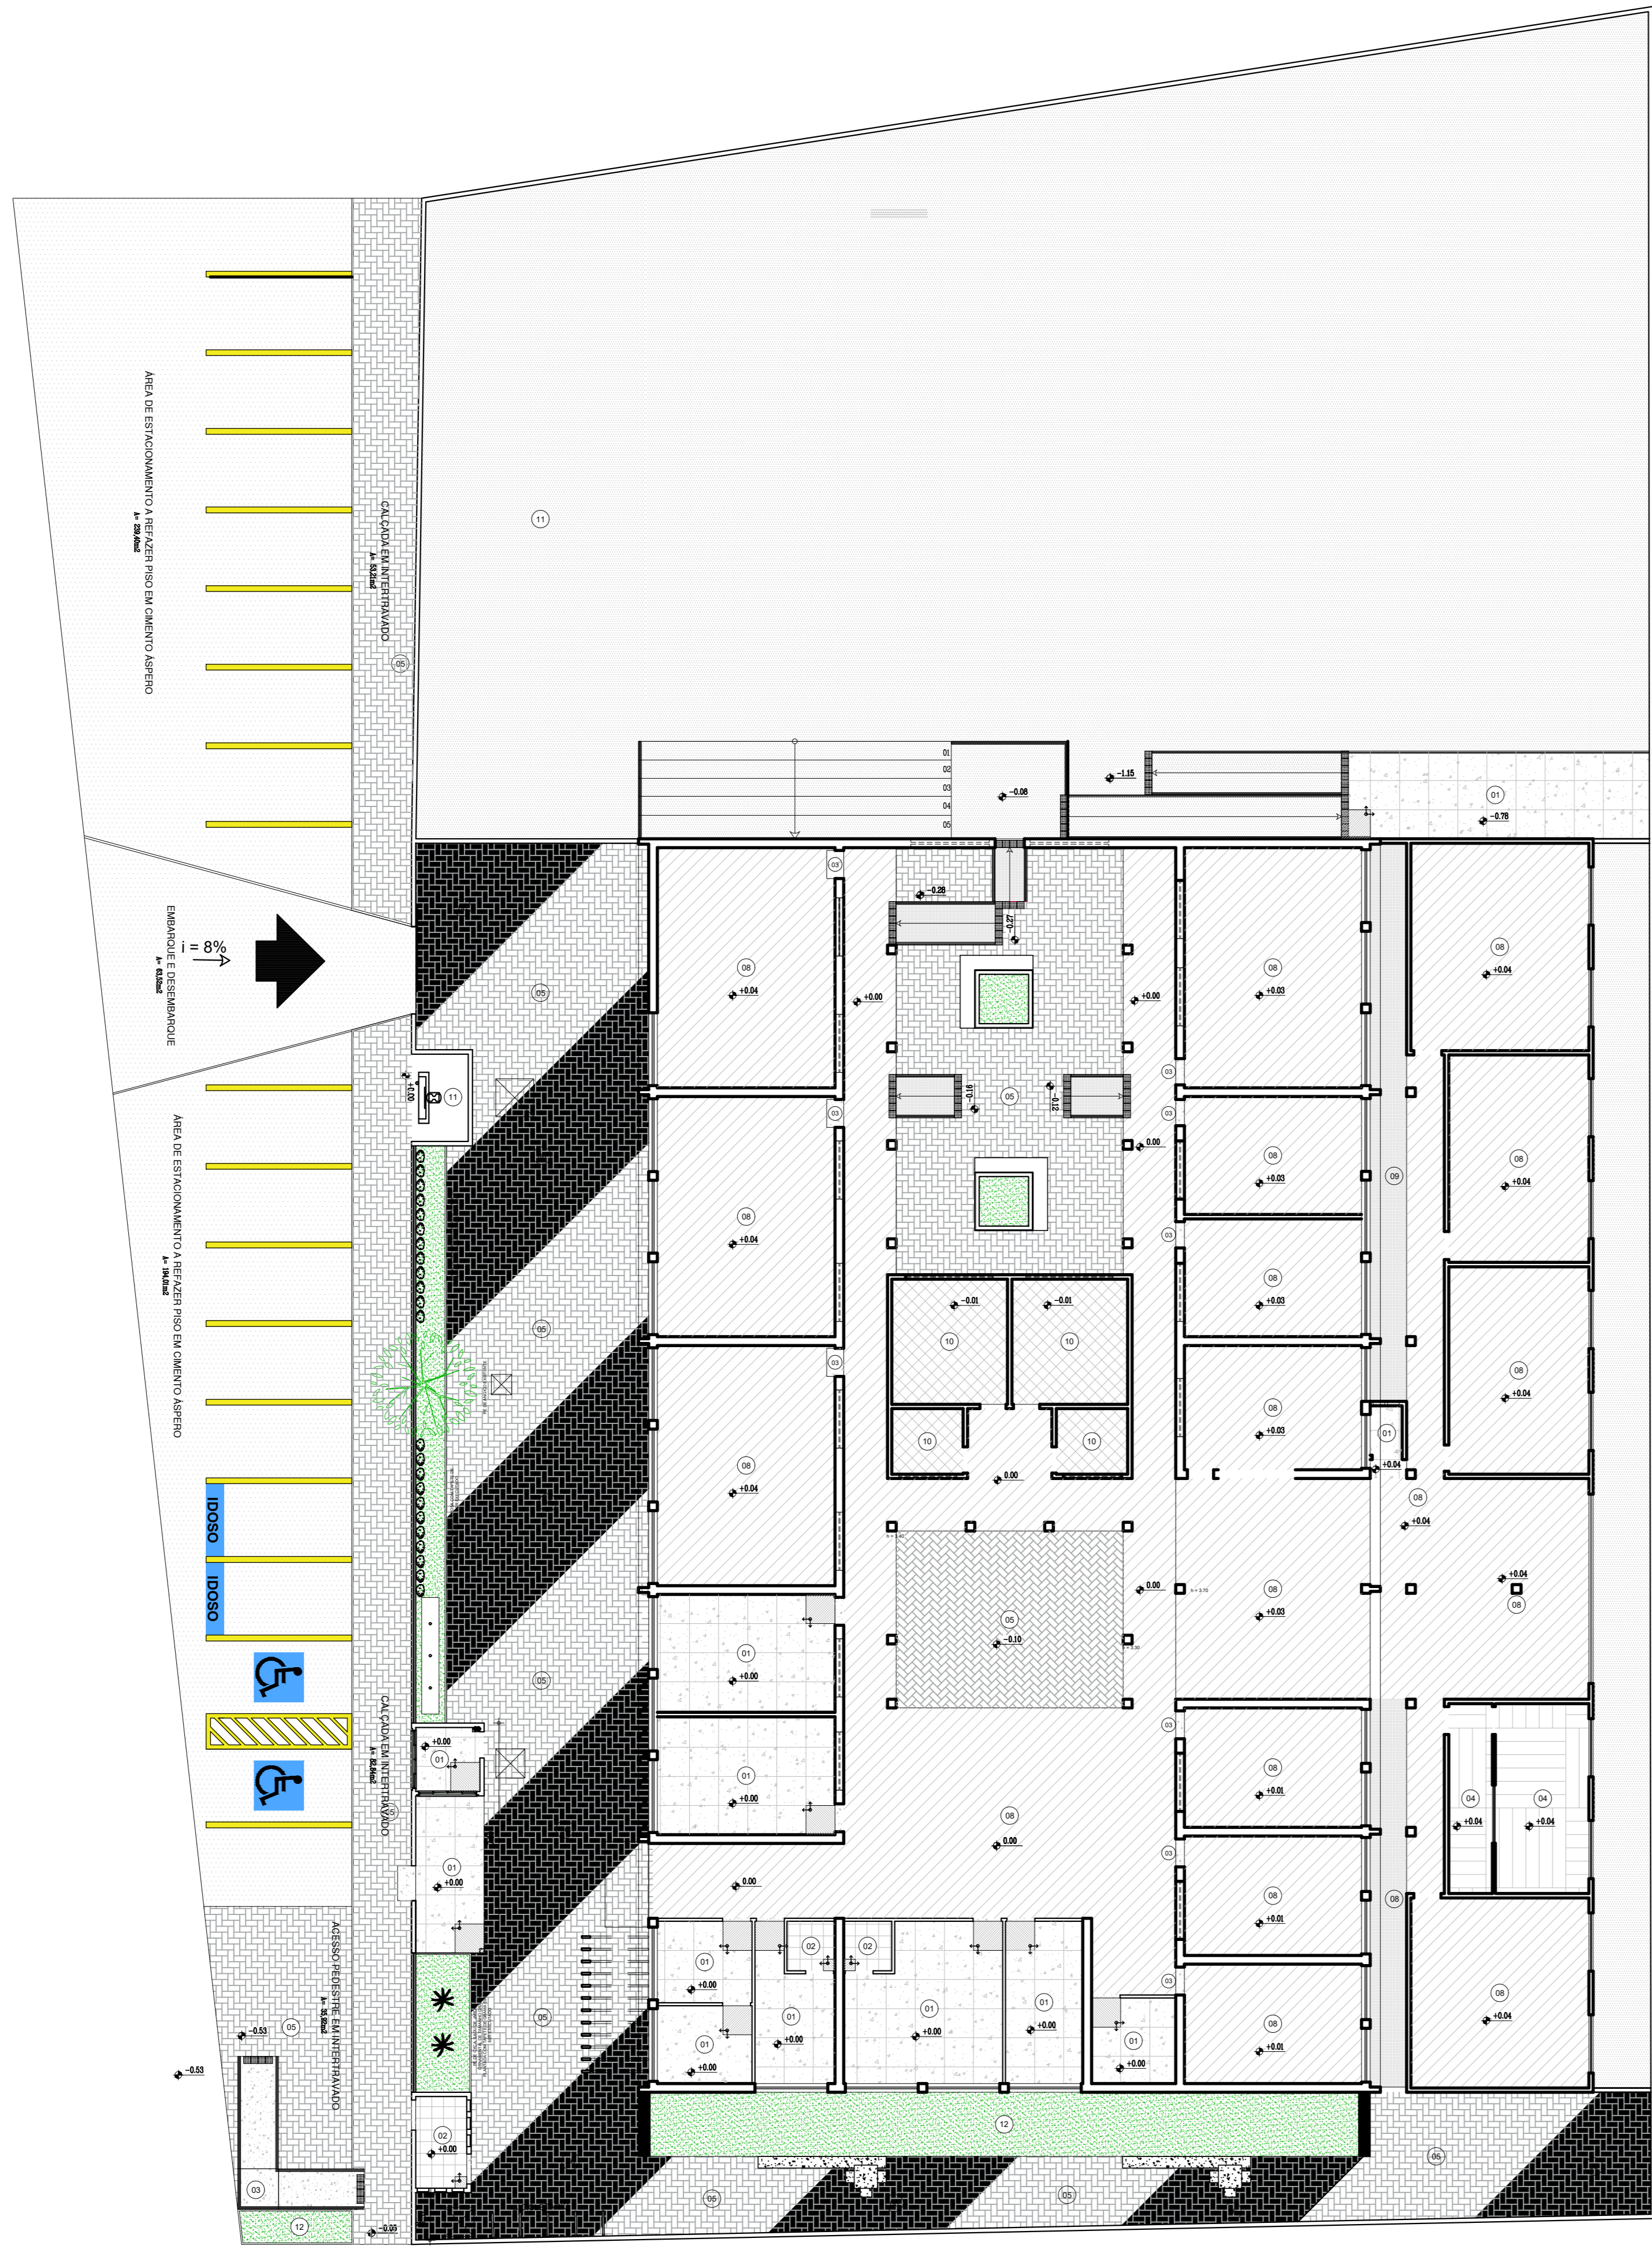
ÁREA DE ESTACIONAMENTO A REFAZER PISO EM CIMENTO ÁSPERO
A= 238,40m2

CALÇADA EM INTERTRAVADO
A= 53,21m2

11

05

01
02
03
04
05

-0.08

-1.15

01
-0.78

i = 8%

EMBARQUE E DESEMBARQUE
A= 63,52m2

-0.28

-0.27

03

08
+0.04

+0.00

+0.00

08
+0.03

08
+0.04

05

+0.00

11

-0.16

05

-0.12

03

03

0.00

08
+0.03

09

08
+0.04

ÁREA DE ESTACIONAMENTO A REFAZER PISO EM CIMENTO ÁSPERO
A= 184,01m2

08
+0.04

03

08
+0.03

05

-0.01

-0.01

10

10

03

08
+0.03

08
+0.04

10

10

01

0.00

+0.04

08
+0.04

08
+0.04

IDOSO

IDOSO

08
+0.04

0.00

08
+0.03

05
-0.10

08

01
+0.00

01
+0.00

CALÇADA EM INTERTRAVADO
A= 82,84m2

03

08
+0.01

04
+0.04

04
+0.04

08
0.00

01
+0.00

0.00

03

08
+0.01

08

02

02

01
+0.00

03

ACESSO PEDESTRE EM INTERTRAVADO
A= 35,92m2

-0.53

05

-0.53

01
+0.00

01
+0.00

01
+0.00

01
+0.00

01
+0.00

05

08
+0.01

08
+0.04

02
+0.00

12

03

05

12

05

05

-0.03